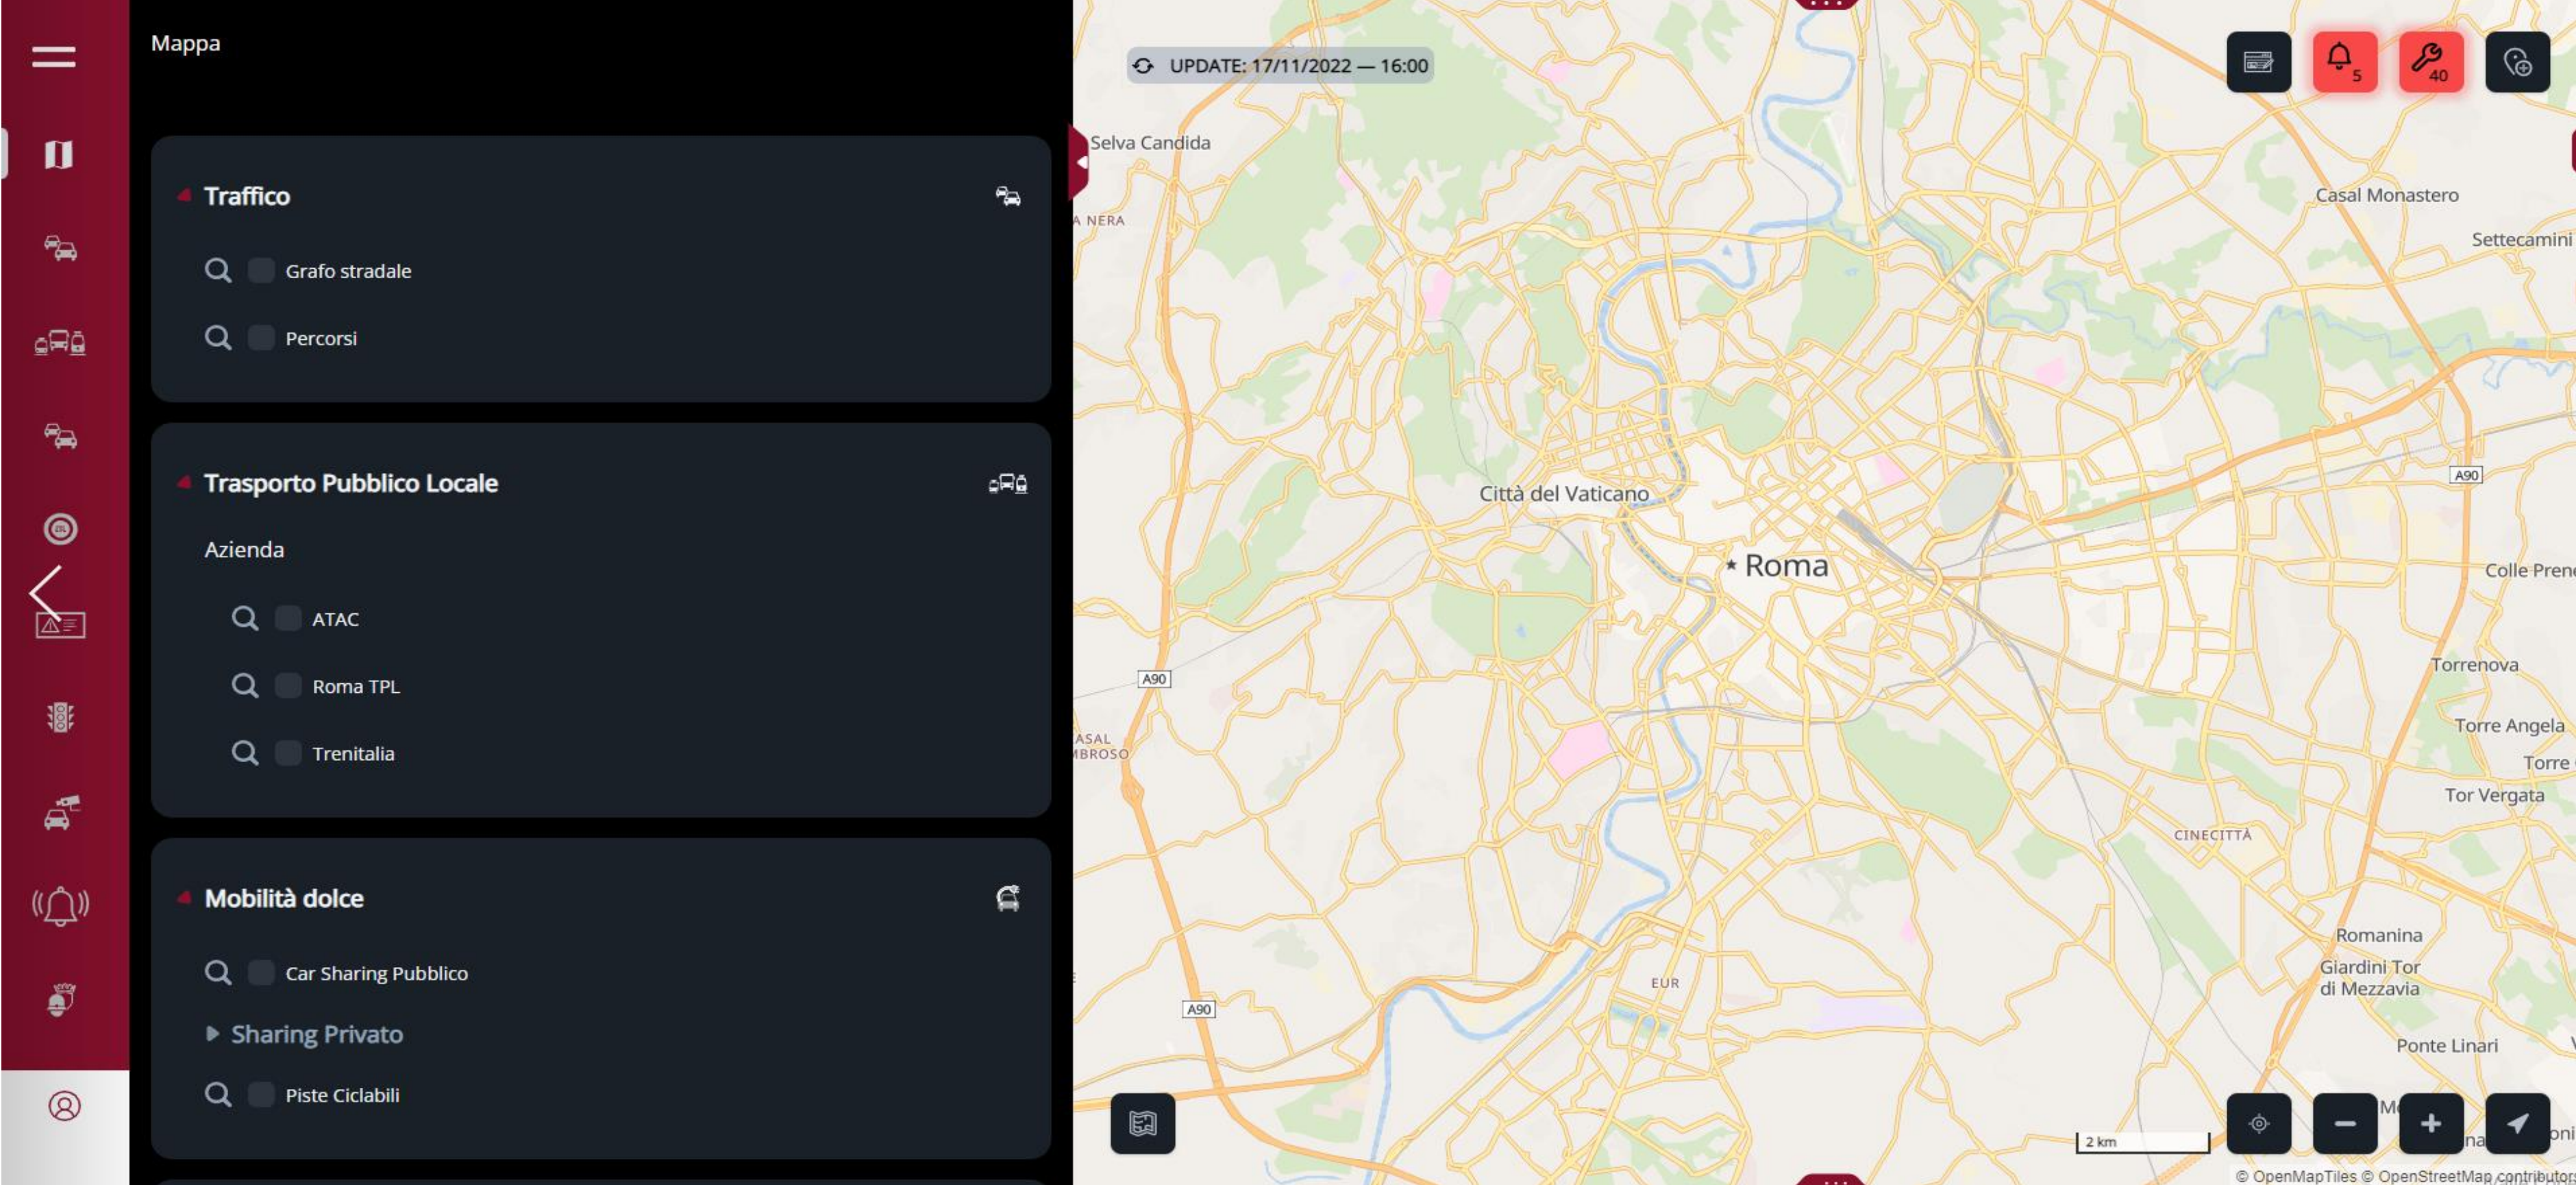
Mappa

Traffico

Grafo stradale

Percorsi

Trasporto Pubblico Locale

Azienda

ATAC

Roma TPL

Trenitalia

Mobilità dolce

Car Sharing Pubblico

Sharing Privato

Piste Ciclabili

UPDATE: 17/11/2022 — 16:00

5

40

Selva Candida

NERA

Casal Monastero

Settecamini

A90

Città del Vaticano

Roma

Colle Pren

A90

Torrenova

Torre Angela

ASAL
BROSO

Torre

Tor Vergata

CINECITTÀ

Romanina

Giardini Tor di Mezzavia

EUR

A90

Ponte Linari

2 km

© OpenMapTiles © OpenStreetMap contributors